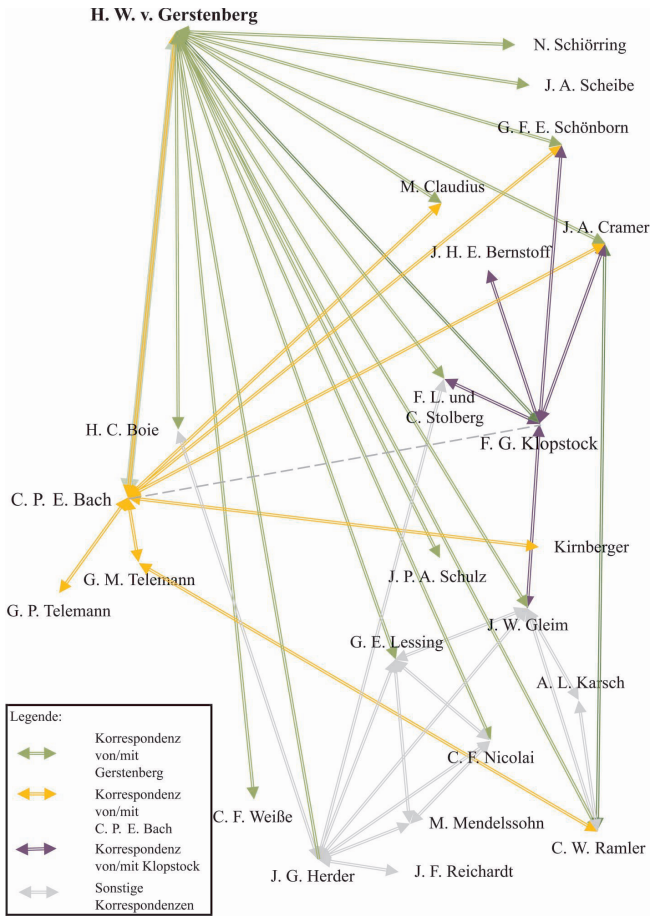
H. W. v. Gerstenberg

N. Schiörring

J. A. Scheibe

G. F. E. Schönborn

M. Claudius

J. A. Cramer

J. H. E. Bernstoff

F. L. und C. Stolberg

H. C. Boie

F. G. Klopstock

C. P. E. Bach

Kirnberger

G. M. Telemann

G. P. Telemann

J. P. A. Schulz

G. E. Lessing

J. W. Gleim

A. L. Karsch

C. F. Nicolai

C. F. Weiße

M. Mendelssohn

C. W. Ramler

J. G. Herder

J. F. Reichardt

Legende:

Korrespondenz von/mit Gerstenberg

Korrespondenz von/mit C. P. E. Bach

Korrespondenz von/mit Klopstock

Sonstige Korrespondenzen